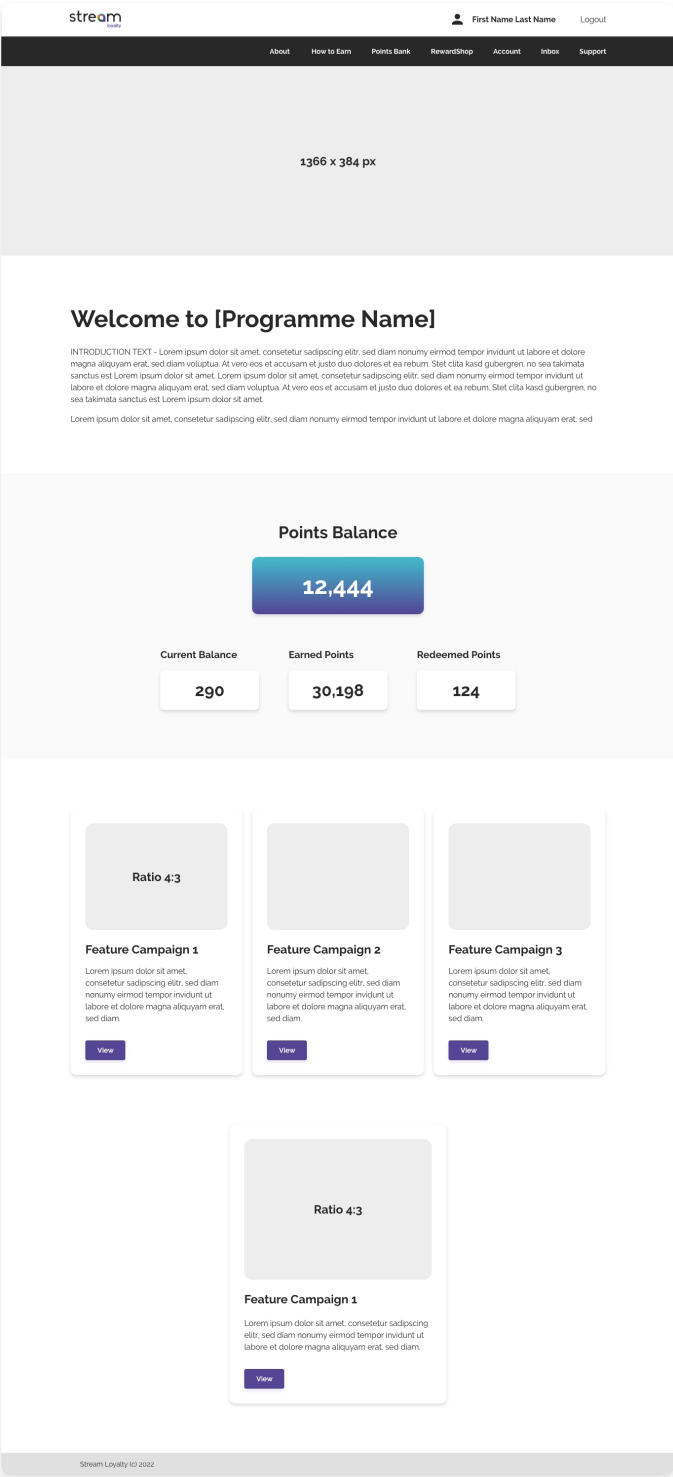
stream
loyalty

First Name Last Name

Logout

About How to Earn Points Bank RewardShop Account Inbox Support

1366 x 384 px

Welcome to [Programme Name]

INTRODUCTION TEXT - Lorem ipsum dolor sit amet, consetetur sadipscing elitr, sed diam nonumy eirmod tempor invidunt ut labore et dolore magna aliquyam erat, sed diam voluptua. At vero eos et accusam et justo duo dolores et ea rebum. Stet clita kasd gubergren, no sea takimata sanctus est Lorem ipsum dolor sit amet. Lorem ipsum dolor sit amet, consetetur sadipscing elitr, sed diam nonumy eirmod tempor invidunt ut labore et dolore magna aliquyam erat, sed diam voluptua. At vero eos et accusam et justo duo dolores et ea rebum. Stet clita kasd gubergren, no sea takimata sanctus est Lorem ipsum dolor sit amet.

Lorem ipsum dolor sit amet, consetetur sadipscing elitr, sed diam nonumy eirmod tempor invidunt ut labore et dolore magna aliquyam erat, sed

Points Balance

12,444

Current Balance
290

Earned Points
30,198

Redeemed Points
124

Ratio 4:3

Feature Campaign 1

Lorem ipsum dolor sit amet, consetetur sadipscing elitr, sed diam nonumy eirmod tempor invidunt ut labore et dolore magna aliquyam erat, sed diam.

View

Feature Campaign 2

Lorem ipsum dolor sit amet, consetetur sadipscing elitr, sed diam nonumy eirmod tempor invidunt ut labore et dolore magna aliquyam erat, sed diam.

View

Feature Campaign 3

Lorem ipsum dolor sit amet, consetetur sadipscing elitr, sed diam nonumy eirmod tempor invidunt ut labore et dolore magna aliquyam erat, sed diam.

View

Ratio 4:3

Feature Campaign 1

Lorem ipsum dolor sit amet, consetetur sadipscing elitr, sed diam nonumy eirmod tempor invidunt ut labore et dolore magna aliquyam erat, sed diam.

View

Stream Loyalty (c) 2022